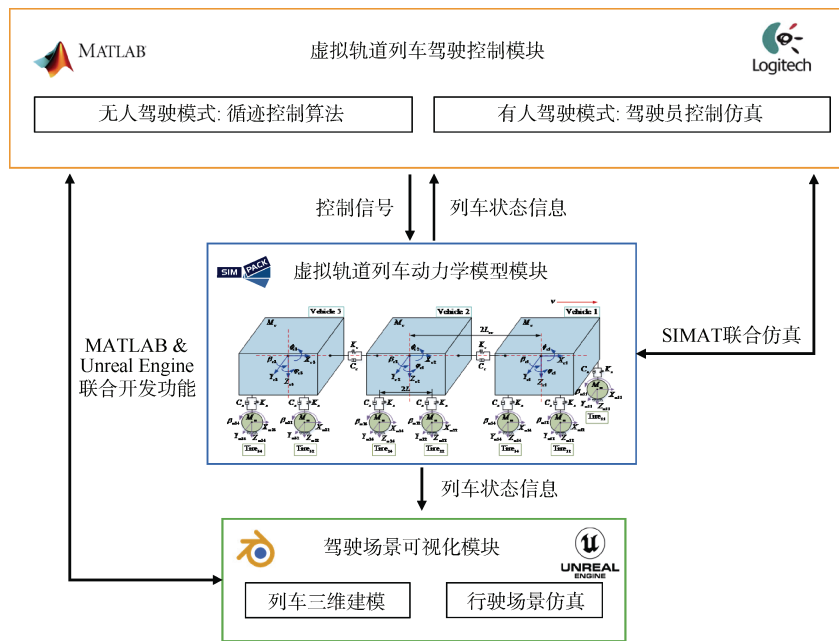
MATLAB

虚拟轨道列车驾驶控制模块

Logitech

无人驾驶模式: 循迹控制算法

有人驾驶模式: 驾驶员控制仿真

控制信号

列车状态信息

SIMPACK

虚拟轨道列车动力学模型模块

Vehicle 3

Vehicle 2

Vehicle 1

$M_c$

$M_c$

$M_c$

$2L_w$

$2L$

$K_r$

$C_r$

$K_r$

$C_r$

$C_s$

$K_s$

$M_w$

Tire

MATLAB & Unreal Engine 联合开发功能

SIMAT联合仿真

列车状态信息

驾驶场景可视化模块

UNREAL ENGINE

列车三维建模

行驶场景仿真